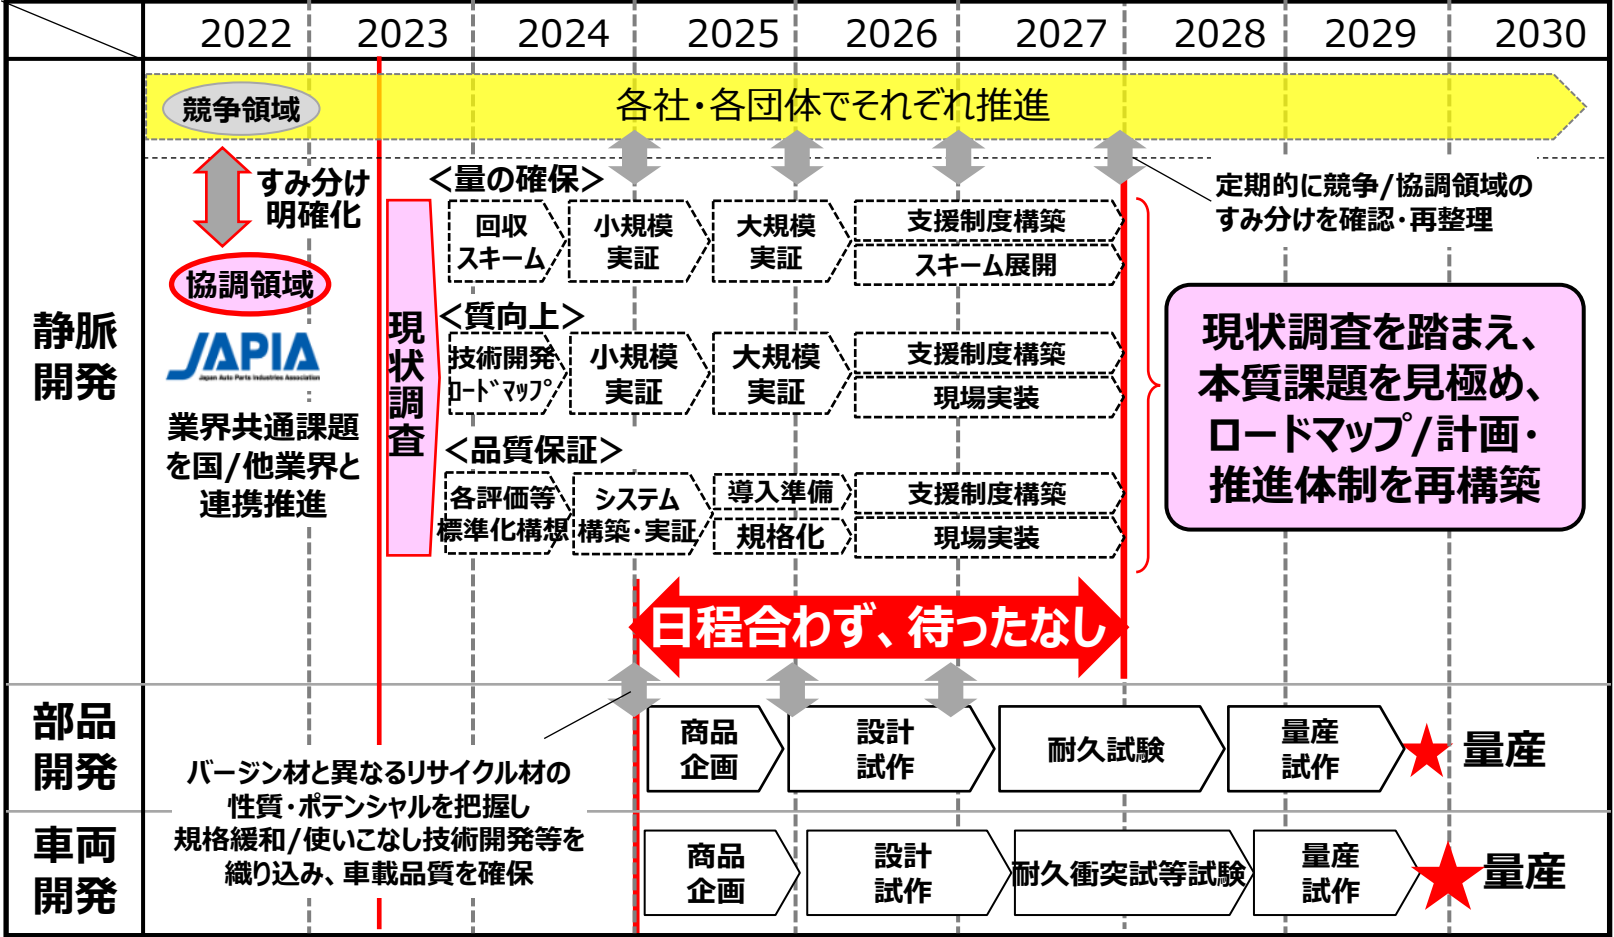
2022 2023 2024 2025 2026 2027 2028 2029 2030

競争領域

各社・各団体でそれぞれ推進

すみ分け明確化

協調領域

JAPIA
Japan Auto Parts Industries Association

業界共通課題を国/他業界と連携推進

静脈開発

現状調査

<量の確保>

回収スキーム

小規模実証

大規模実証

支援制度構築

スキーム展開

<質向上>

技術開発ロードマップ

小規模実証

大規模実証

支援制度構築

現場実装

<品質保証>

各評価等標準化構想

システム構築・実証

導入準備

規格化

支援制度構築

現場実装

定期的に競争/協調領域のすみ分けを確認・再整理

現状調査を踏まえ、本質課題を見極め、ロードマップ/計画・推進体制を再構築

日程合わず、待ったなし

部品開発

商品企画

設計試作

耐久試験

量産試作

量産

車両開発

バージン材と異なるリサイクル材の性質・ポテンシャルを把握し規格緩和/使いこなし技術開発等を織り込み、車載品質を確保

商品企画

設計試作

耐久衝突試等試験

量産試作

量産